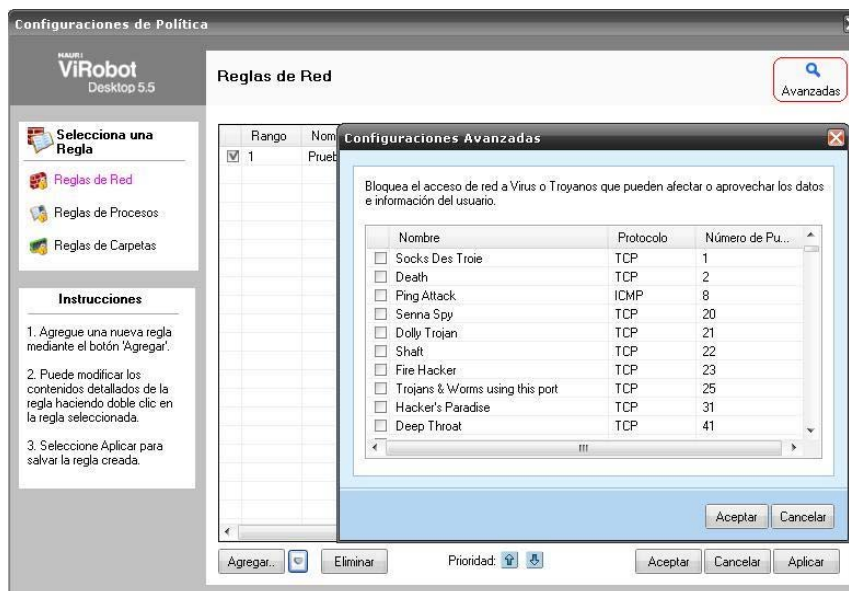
Configuraciones de Política

HAURI
ViRobot
Desktop 5.5

Reglas de Red

Avanzadas

Selecciona una Regla

Reglas de Red

Reglas de Procesos

Reglas de Carpetas

Instrucciones

1. Agregue una nueva regla mediante el botón 'Agregar'.

2. Puede modificar los contenidos detallados de la regla haciendo doble clic en la regla seleccionada.

3. Seleccione Aplicar para salvar la regla creada.

| Rango | Nom |
|---|---|
| 1 | Prueb |

Configuraciones Avanzadas

Bloquea el acceso de red a Virus o Troyanos que pueden afectar o aprovechar los datos e información del usuario.

| Nombre | Protocolo | Número de Pu... |
|---|---|---|
| Socks Des Troie | TCP | 1 |
| Death | TCP | 2 |
| Ping Attack | ICMP | 8 |
| Senna Spy | TCP | 20 |
| Dolly Trojan | TCP | 21 |
| Shaft | TCP | 22 |
| Fire Hacker | TCP | 23 |
| Trojans & Worms using this port | TCP | 25 |
| Hacker's Paradise | TCP | 31 |
| Deep Throat | TCP | 41 |

Aceptar Cancelar

Agregar.. Eliminar Prioridad: Aceptar Cancelar Aplicar